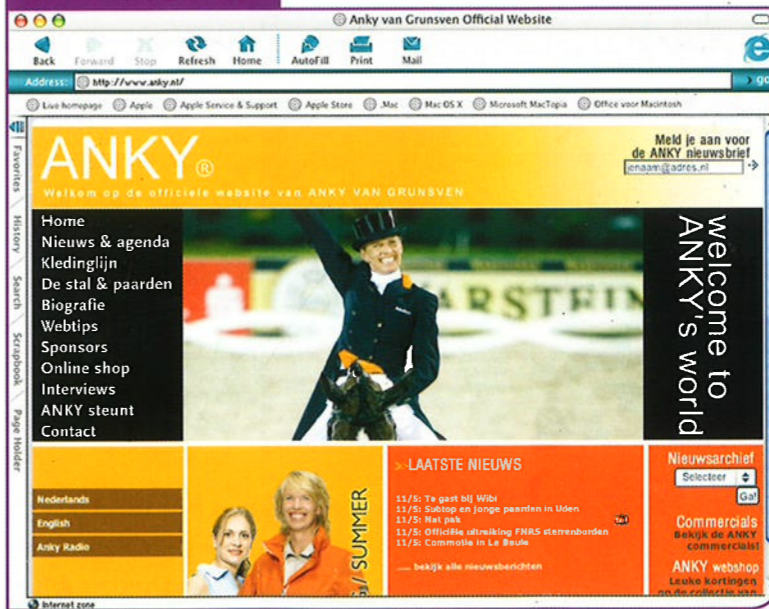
Anky van Grunsven Official Website

Back Forward Stop Refresh Home AutoFill Print Mail

Address: http://www.anky.nl/

Live homepage Apple Apple Service & Support Apple Store .Mac Mac OS X Microsoft MacTopia Office voor Macintosh

Favorites History Search Scrapbook Page Holder

ANKY®
Welkom op de officiele website van ANKY VAN GRUNSVEN

Meld je aan voor de ANKY nieuwsbrief
jenaam@adres.nl

Home
Nieuws & agenda
Kledinglijn
De stal & paarden
Biografie
Webtips
Sponsors
Online shop
Interviews
ANKY steunt
Contact

welcome to ANKY's world

Nederlands
English
Anky Radio

S/ SUMMER

>LAATSTE NIEUWS
11/5: Te gast bij Wibi
11/5: Subtop en jonge paarden in Uden
11/5: Nat pak
11/5: Officiële uitreiking FNRS sterrenborden
11/5: Commotie in La Baule
bekijk alle nieuwsberichten

Nieuwsarchief
Selecteer
Ga!

Commercials
Bekijk de ANKY commercials!

ANKY webshop
Leuke kortingen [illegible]

Internet zone